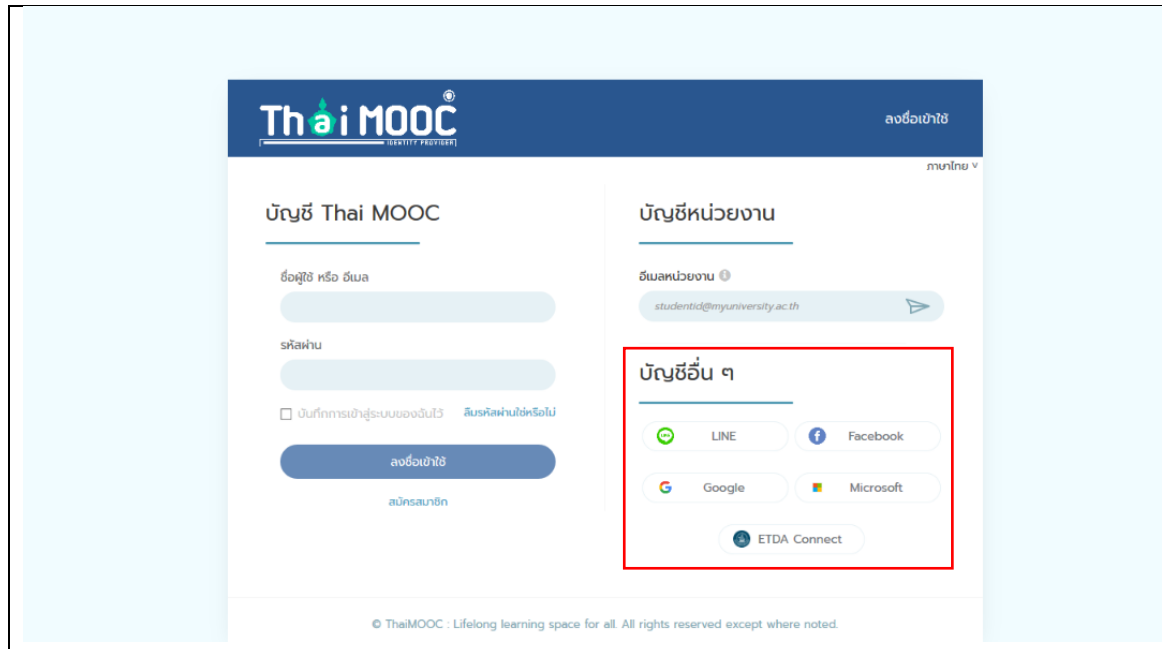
Thai MOOC
IDENTITY PROVIDER

ลงชื่อเข้าใช้

ภาษาไทย

บัญชี Thai MOOC

ชื่อผู้ใช้ หรือ อีเมล

รหัสผ่าน

บันทึกการเข้าสู่ระบบของฉันไว้

ลืมรหัสผ่านใช่หรือไม่

ลงชื่อเข้าใช้

สมัครสมาชิก

บัญชีหน่วยงาน

อีเมลหน่วยงาน

studentid@myuniversity.ac.th

บัญชีอื่น ๆ

LINE

Facebook

Google

Microsoft

ETDA Connect

© ThaiMOOC : Lifelong learning space for all. All rights reserved except where noted.